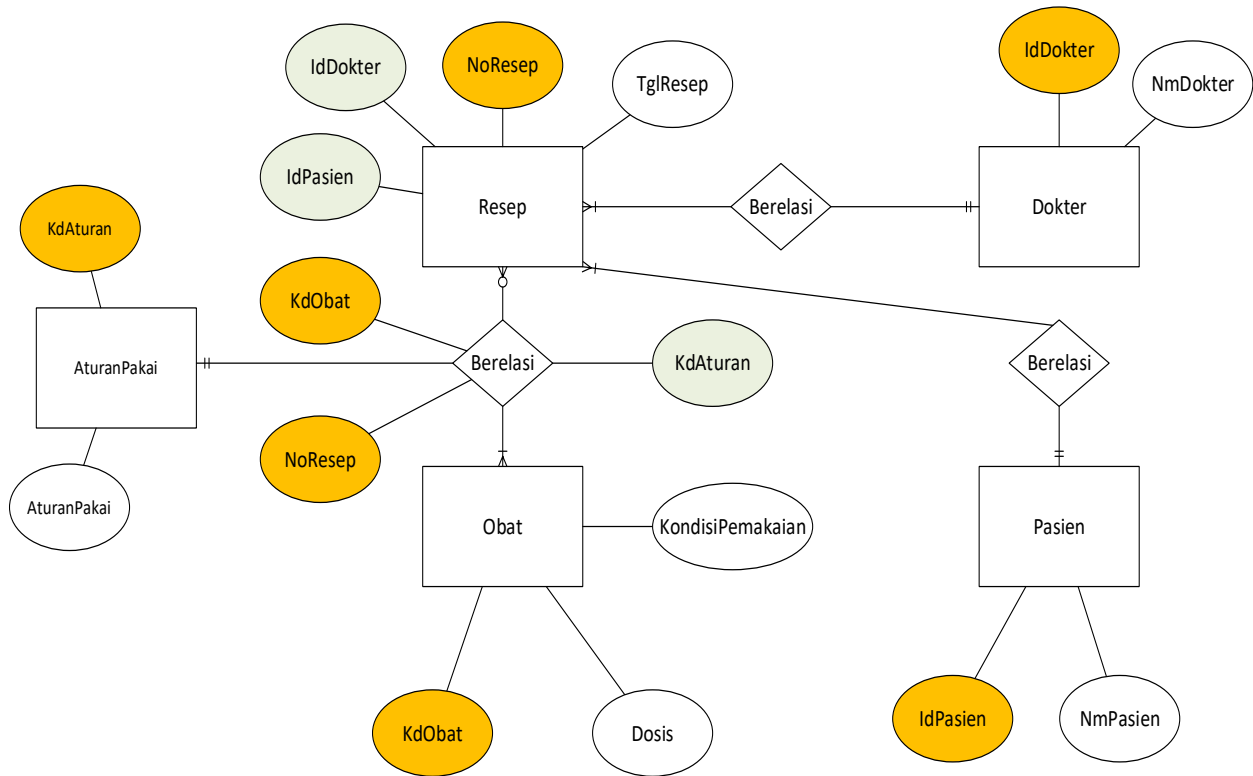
IdDokter
NoResep
TglResep
IdDokter
NmDokter
IdPasien
Resep
Berelasi
Dokter
KdAturan
KdObat
AturanPakai
Berelasi
KdAturan
Berelasi
NoResep
AturanPakai
Obat
KondisiPemakaian
Pasien
KdObat
Dosis
IdPasien
NmPasien